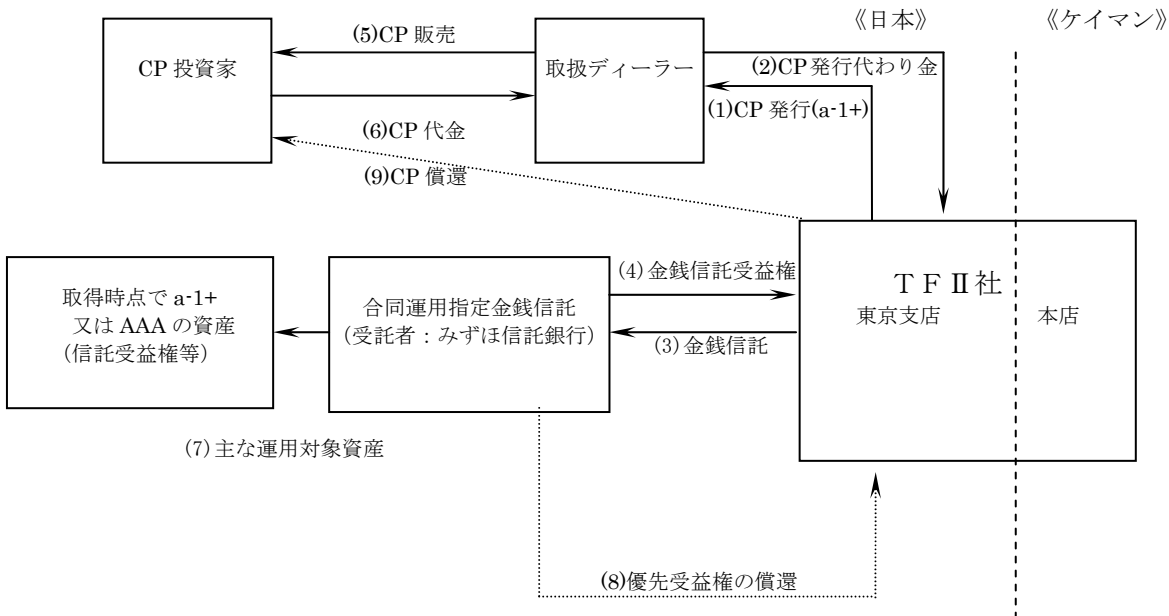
《日本》

《ケイマン》

CP 投資家

(5)CP 販売

取扱ディーラー

(2)CP 発行代わり金

(1)CP 発行(a-1+)

(6)CP 代金

(9)CP 償還

取得時点で a-1+ 又は AAA の資産 (信託受益権等)

合同運用指定金銭信託 (受託者：みずほ信託銀行)

(4) 金銭信託受益権

(3) 金銭信託

ＴＦⅡ社

東京支店

本店

(7) 主な運用対象資産

(8)優先受益権の償還